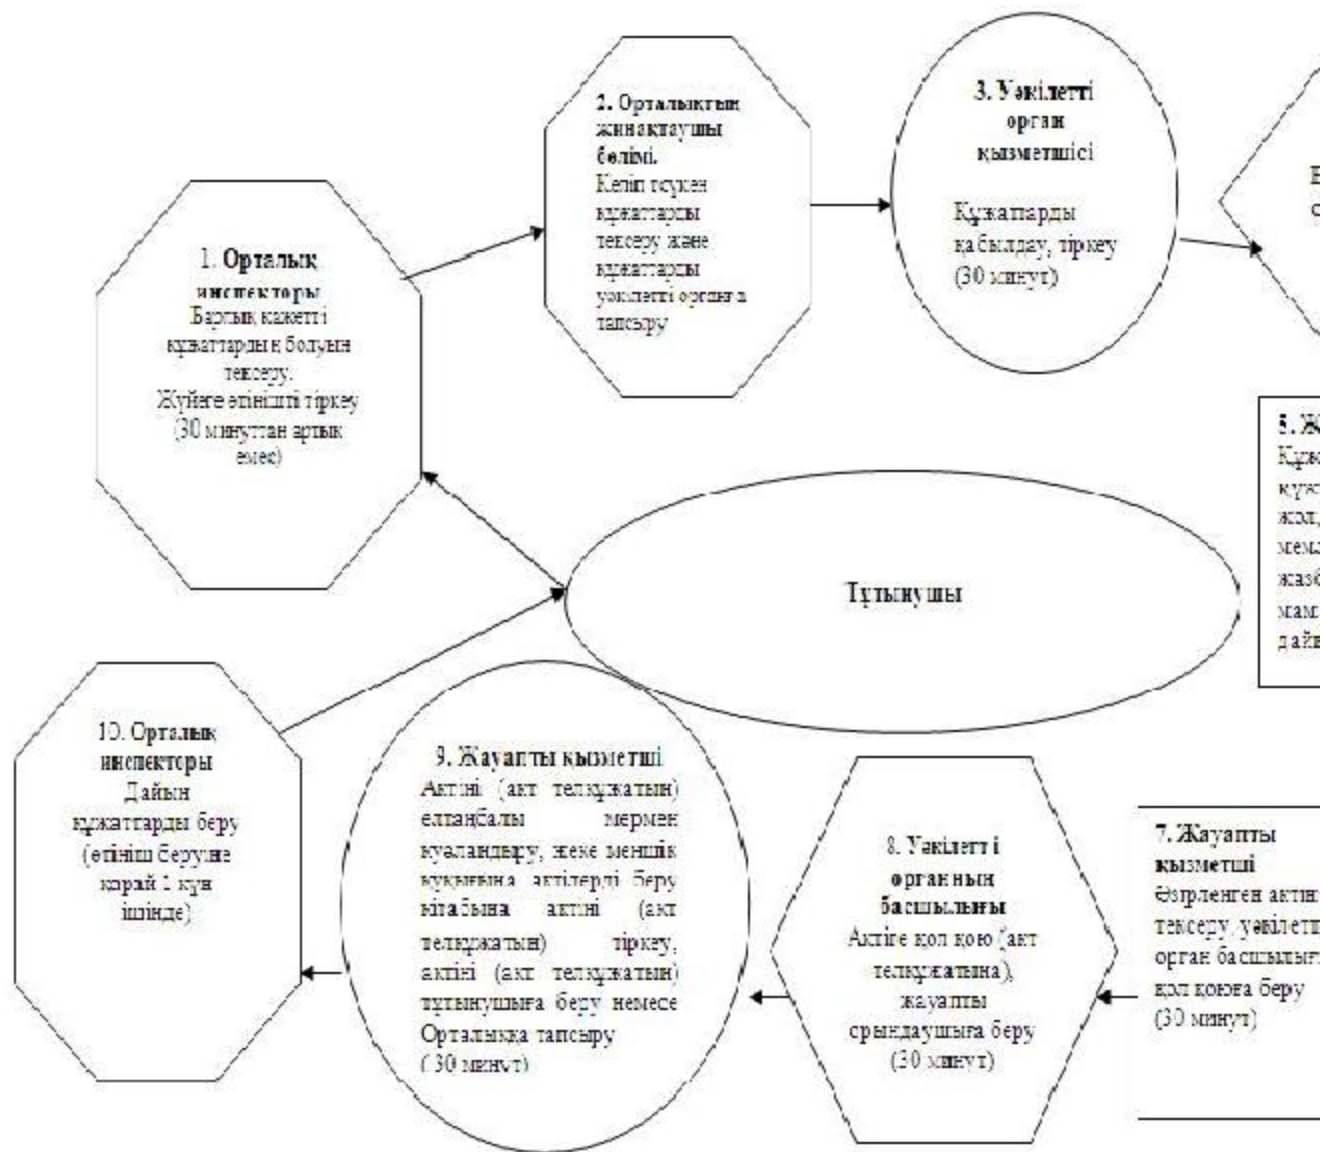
1. Орталық инспекторы
Барлық қажетті құжаттардың болуын тексеру.
Жүйеге өтінішті тіркеу
(30 минуттан артық емес)

2. Орталықтың жинақтаушы бөлімі.
Келіп түскен құжаттарды тексеру және құжаттарды уәкілетті органға тапсыру

3. Уәкілетті орган қызметшісі
Құжаттарды қабылдау, тіркеу
(30 минут)

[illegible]

5. Ж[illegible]
Құж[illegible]
құж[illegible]
жол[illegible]
мемл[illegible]
жазб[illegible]
мам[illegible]
дайы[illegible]

Тұтынушы

10. Орталық инспекторы
Дайын құжаттарды беру
(өтініш берудге қарай 1 күн ішінде)

9. Жауапты қызметші
Актіні (акт телқұжатын) елтаңбалы мөрмен куәландыру, жеке меншік құқығына актілерді беру кітабына актіні (акт телқұжатын) тіркеу, актіні (акт телқұжатын) тұтынушыға беру немесе Орталыққа тапсыру
(30 минут)

8. Уәкілетті органның басшылығы
Актіге қол қою (акт телқұжатына), жауапты орындаушыға беру
(30 минут)

7. Жауапты қызметші
Әзірленген актіні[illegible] тексеру, уәкілетті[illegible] орган басшылығ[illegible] қол қоюға беру
(30 минут)